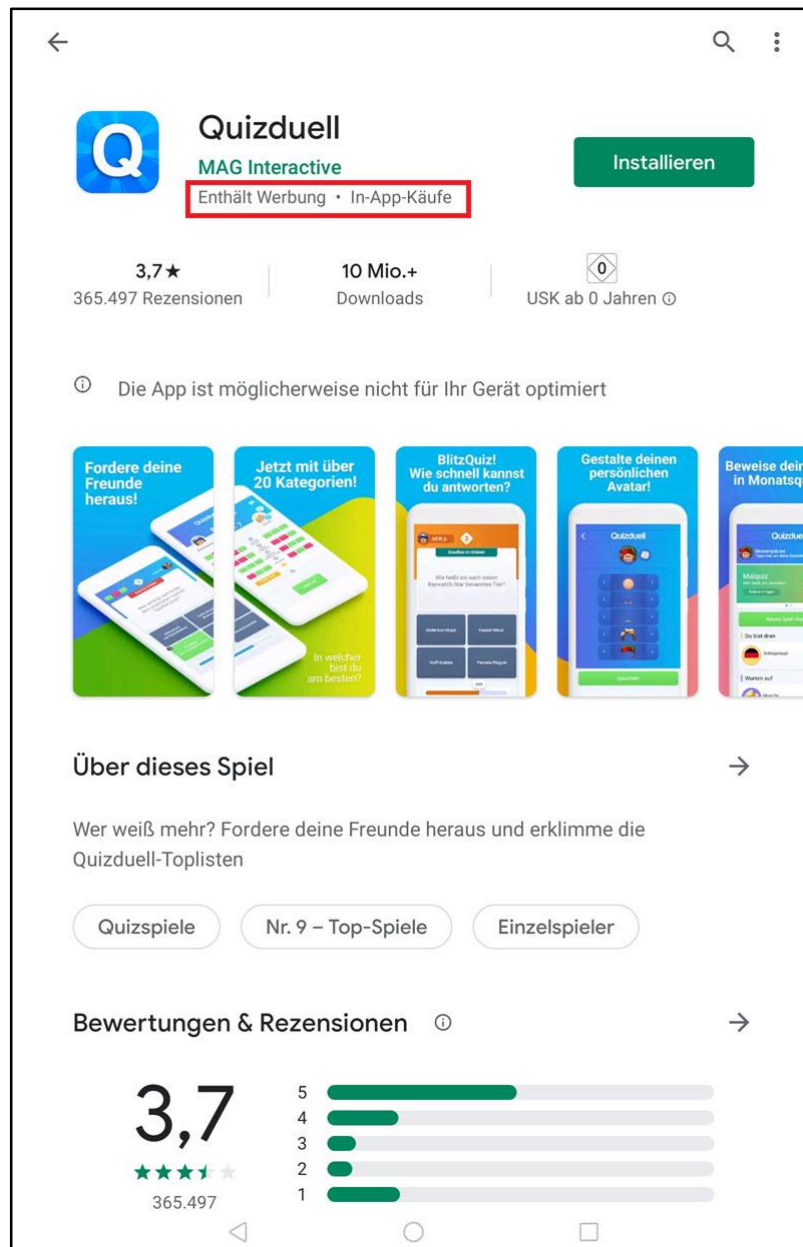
Quizduell
MAG Interactive
Enthält Werbung • In-App-Käufe

Installieren

3,7★
365.497 Rezensionen

10 Mio.+
Downloads

0
USK ab 0 Jahren

Die App ist möglicherweise nicht für Ihr Gerät optimiert

Fordere deine Freunde heraus!

Jetzt mit über 20 Kategorien!

In welcher bist du am besten?

BlitzQuiz! Wie schnell kannst du antworten?

Gestalte deinen persönlichen Avatar!

Quizduell

Beweise dein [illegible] in Monatsq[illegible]

Über dieses Spiel

Wer weiß mehr? Fordere deine Freunde heraus und erklimme die Quizduell-Toplisten

Quizspiele

Nr. 9 – Top-Spiele

Einzelspieler

Bewertungen & Rezensionen

3,7
365.497

5
4
3
2
1